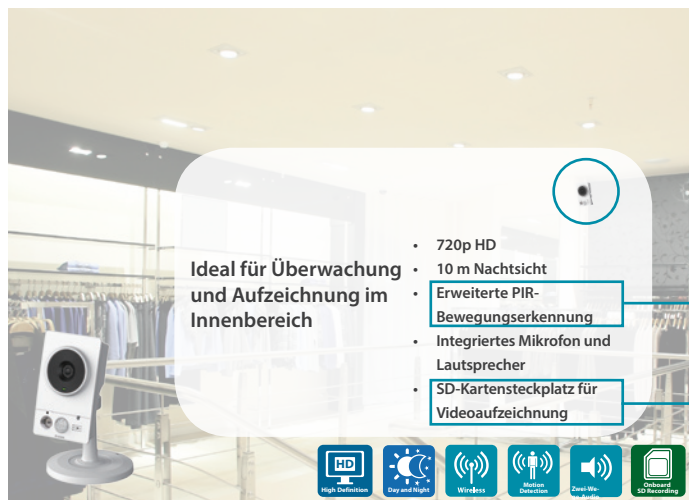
Ideal für Überwachung und Aufzeichnung im Innenbereich

- 720p HD
- 10 m Nachtsicht
- Erweiterte PIR-Bewegungserkennung
- Integriertes Mikrofon und Lautsprecher
- SD-Kartensteckplatz für Videoaufzeichnung

HD
High Definition
Day and Night
Wireless
Motion Detection
Zwei-Wege-Audio
Onboard SD Recording